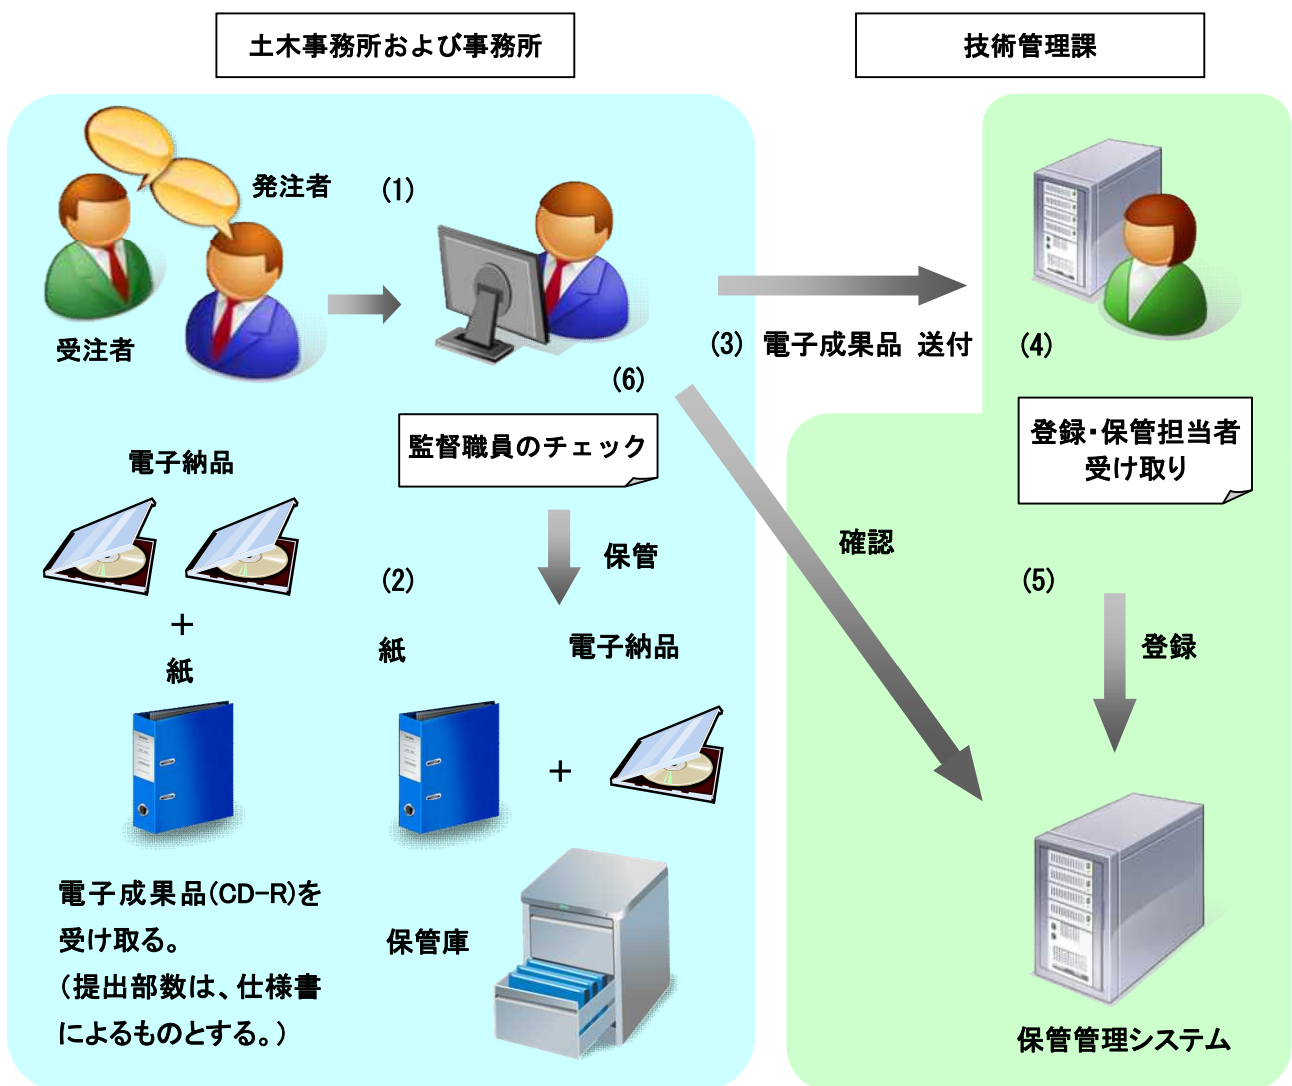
土木事務所および事務所

技術管理課

発注者

(1)

受注者

(3) 電子成果品 送付

(4)

(6)

監督職員のチェック

登録・保管担当者受け取り

電子納品

確認

保管

(2)

(5)

登録

+

紙

紙

電子納品

+

電子成果品(CD-R)を受け取る。
(提出部数は、仕様書によるものとする。)

保管庫

保管管理システム